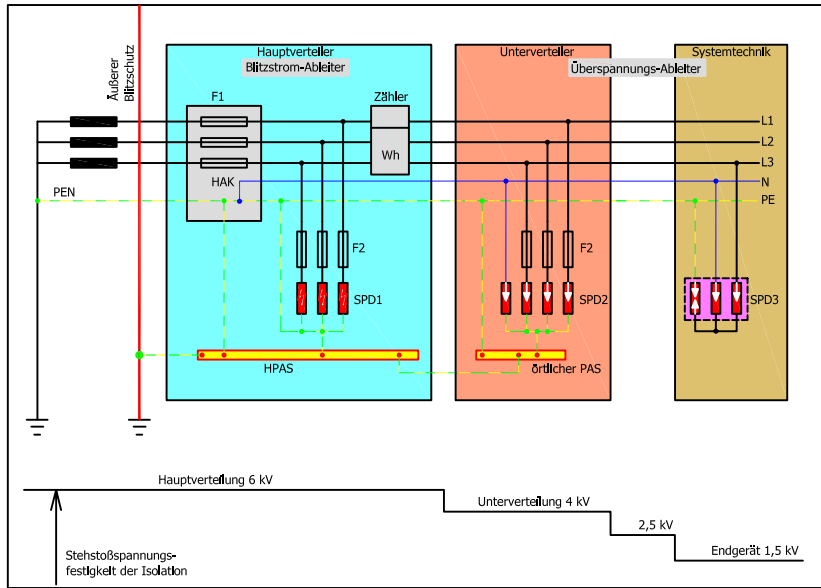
Äußerer Blitzschutz

Hauptverteiler
Blitzstrom-Ableiter

Unterverteiler

Systemtechnik

Überspannungs-Ableiter

F1

Zähler

Wh

L1
L2
L3
N
PE

HAK

PEN

F2

SPD1

F2

SPD2

SPD3

HPAS

örtlicher PAS

Hauptverteilung 6 kV

Unterverteilung 4 kV

2,5 kV

Endgerät 1,5 kV

Stehstoßspannungs-festigkeit der Isolation